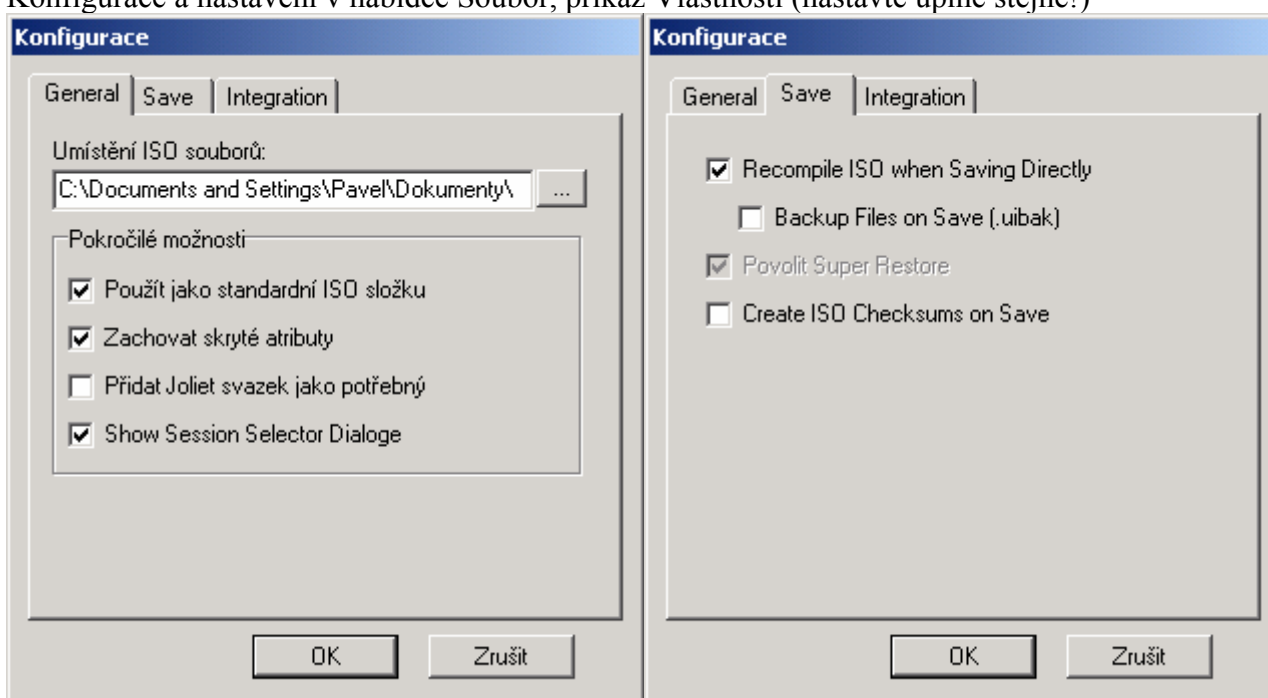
Konfigurace a nastavení v nabídce Soubor, příkaz Vlastnosti (nastavte úplně stejně!)

Konfigurace

General | Save | Integration

Umístění ISO souborů:

C:\Documents and Settings\Pavel\Dokumenty\ ...

Pokročilé možnosti

☑ Použít jako standardní ISO složku

☑ Zachovat skryté atributy

☐ Přidat Joliet svazek jako potřebný

☑ Show Session Selector Dialoge

OK Zrušit

Konfigurace

General | Save | Integration

☑ Recompile ISO when Saving Directly

☐ Backup Files on Save (.uibak)

☑ Povolit Super Restore

☐ Create ISO Checksums on Save

OK Zrušit